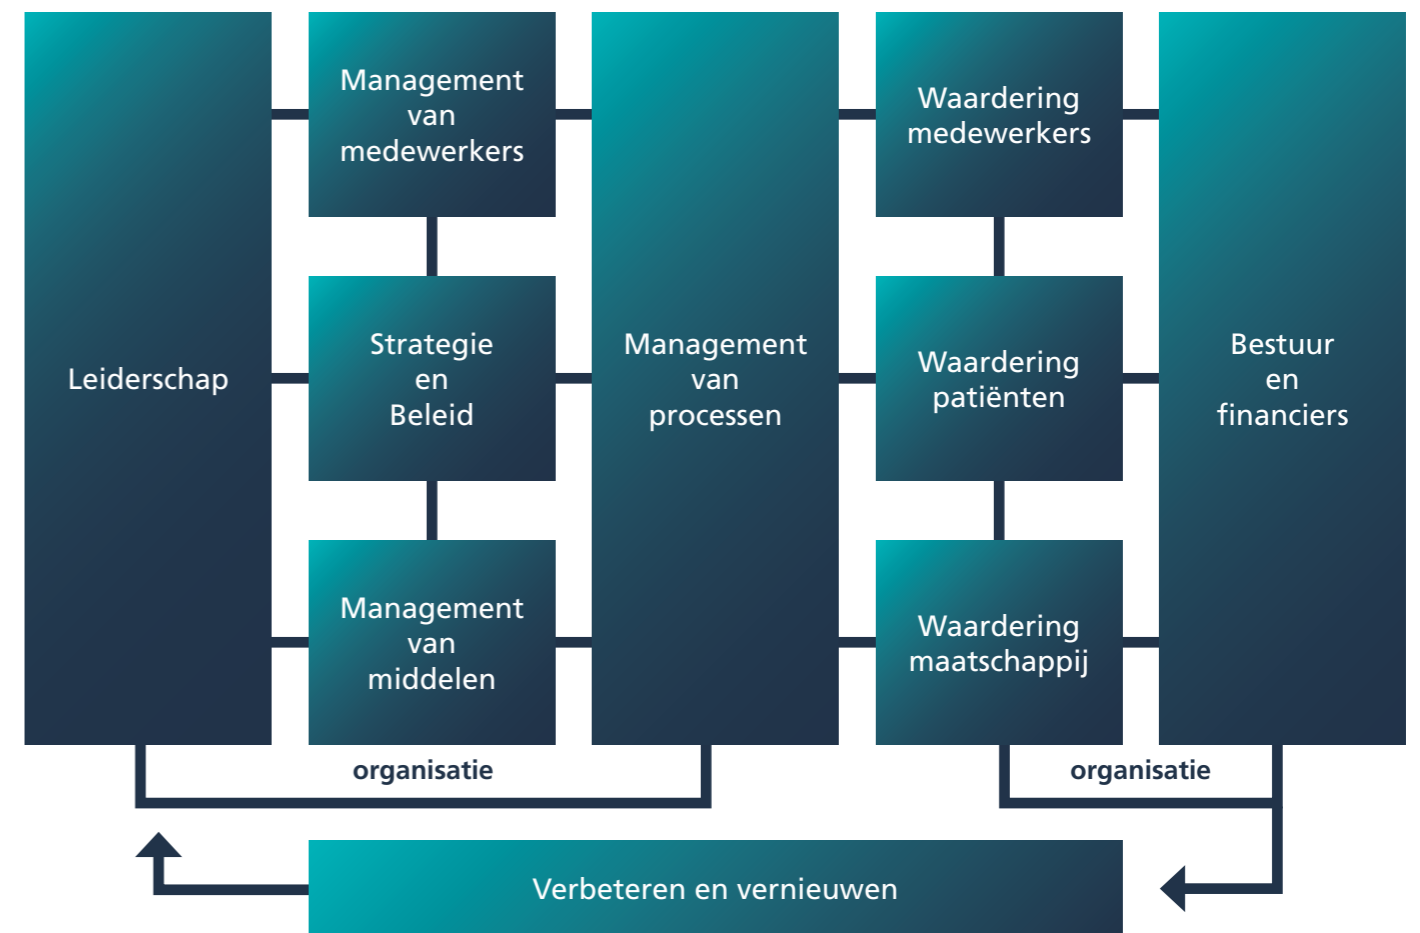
Leiderschap

Management van medewerkers

Strategie en Beleid

Management van middelen

Management van processen

Waardering medewerkers

Waardering patiënten

Waardering maatschappij

Bestuur en financiers

organisatie

organisatie

Verbeteren en vernieuwen